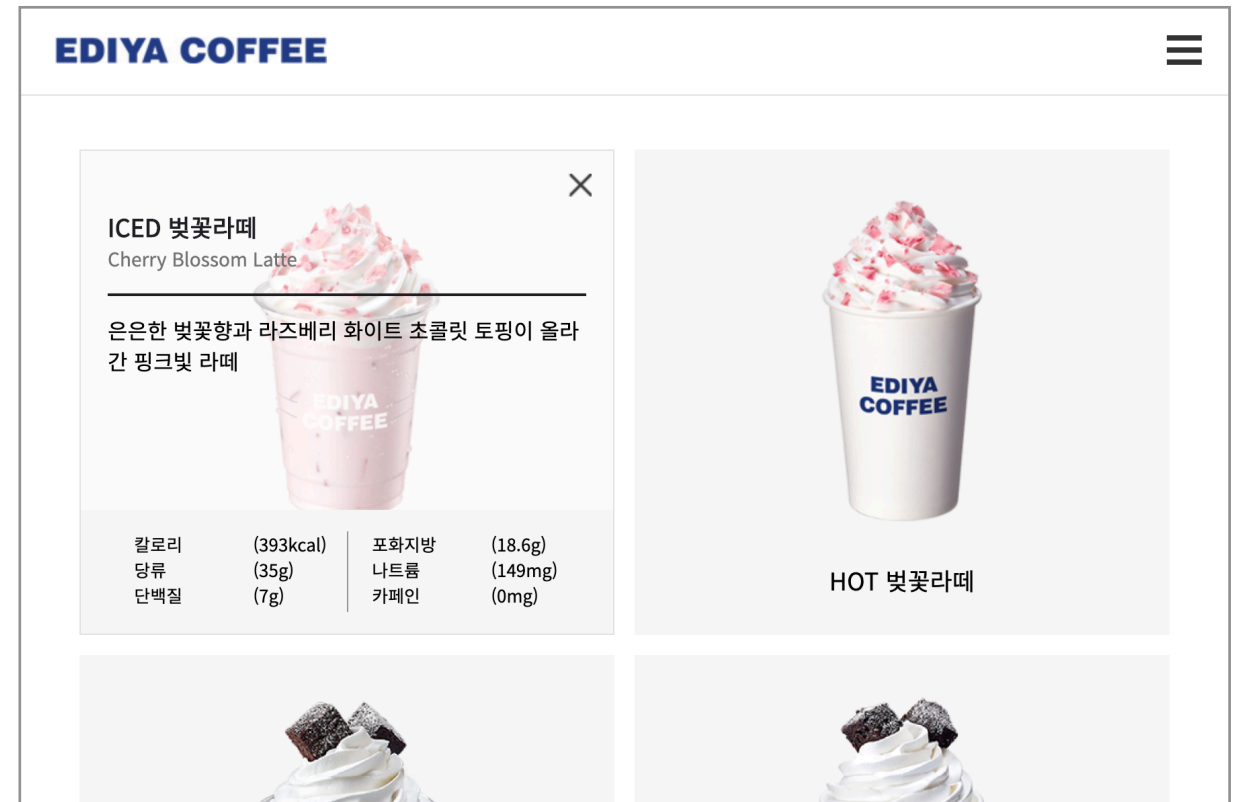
EDIYA COFFEE

ICED 벚꽃라떼
Cherry Blossom Latte

은은한 벚꽃향과 라즈베리 화이트 초콜릿 토핑이 올라간 핑크빛 라떼

EDIYA COFFEE

| 칼로리 | (393kcal) | 포화지방 | (18.6g) |
|---|---|---|---|
| 당류 | (35g) | 나트륨 | (149mg) |
| 단백질 | (7g) | 카페인 | (0mg) |

EDIYA COFFEE

HOT 벚꽃라떼